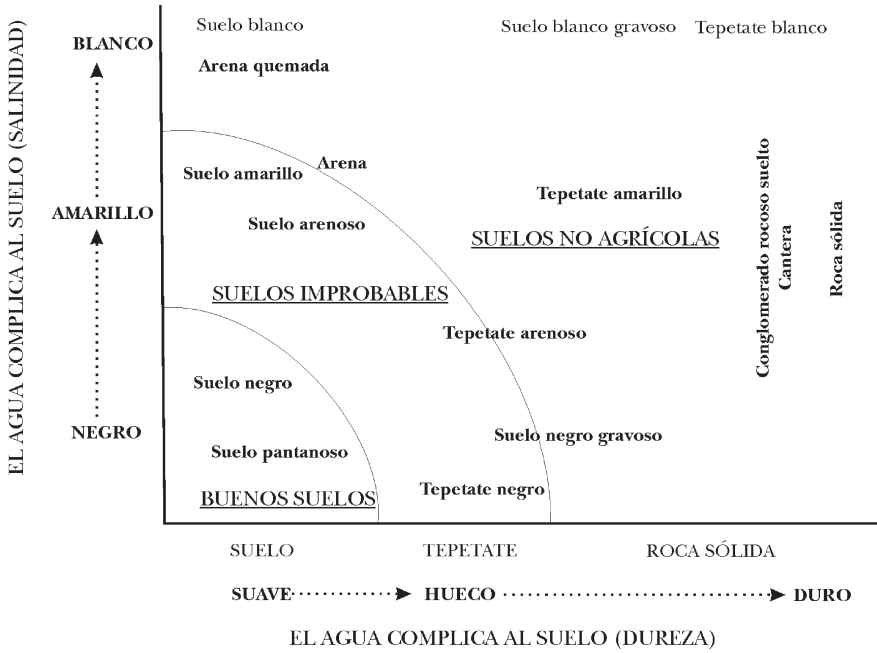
EL AGUA COMPLICA AL SUELO (SALINIDAD)

BLANCO

AMARILLO

NEGRO

Suelo blanco

Arena quemada

Suelo blanco gravoso

Tepetate blanco

Suelo amarillo

Arena

Suelo arenoso

Tepetate amarillo

SUELOS NO AGRÍCOLAS

SUELOS IMPROBABLES

Tepetate arenoso

Conglomerado rocoso suelto

Cantera

Roca sólida

Suelo negro

Suelo pantanoso

Suelo negro gravoso

BUENOS SUELOS

Tepetate negro

SUELO

TEPETATE

ROCA SÓLIDA

SUAVE HUECO DURO

EL AGUA COMPLICA AL SUELO (DUREZA)